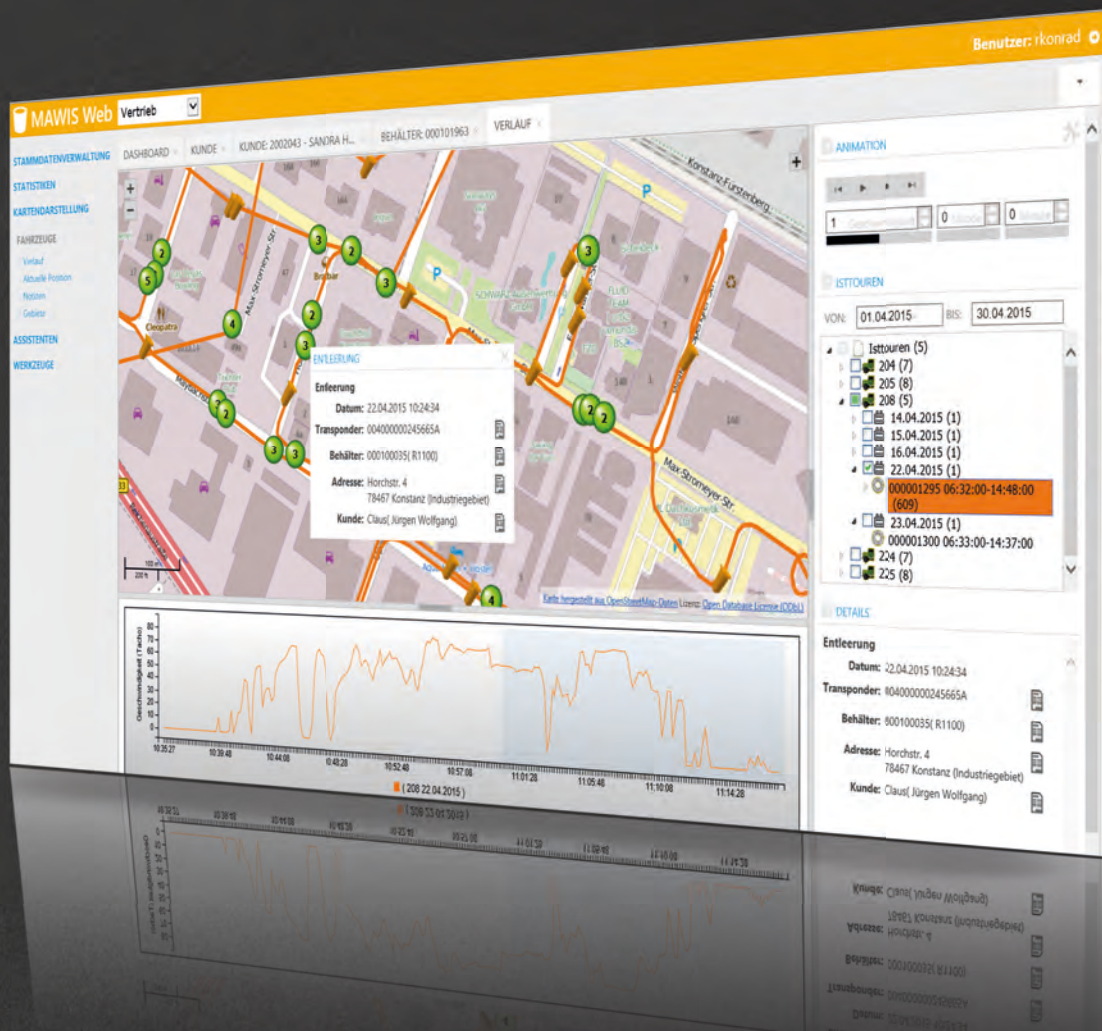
Benutzer: rkonrad

MAWIS Web Vertrieb

STAMMDATENVERWALTUNG
STATISTIKEN
KARTENDARSTELLUNG
FAHRZEUGE
Verlauf
Aktuelle Position
Notizen
Gebiete
ASSISTENTEN
WERKZEUGE

DASHBOARD × KUNDE × KUNDE: 2002043 - SANDRA H... × BEHÄLTER: 000101963 × VERLAUF ×

Max-Stromeyer-Str.
Konstanz-Fürstenberg
Cleopatra

ENTLEERUNG
Entleerung
Datum: 22.04.2015 10:24:34
Transponder: 004000000245665A
Behälter: 000100035( R1100)
Adresse: Horchstr. 4
78467 Konstanz (Industriegebiet)
Kunde: Claus( Jürgen Wolfgang)

Karte hergestellt aus OpenStreetMap-Daten Lizenz: Open Database License (ODbL)

Geschwindigkeit (Tacho)
10:35:27 10:39:48 10:44:08 10:48:28 10:52:48 10:57:08 11:01:28 11:05:48 11:10:08 11:14:28
( 208 22.04.2015 )

ANIMATION
1 0 0

ISTTOUREN
VON: 01.04.2015 BIS: 30.04.2015
Isttouren (5)
204 (7)
205 (8)
208 (5)
14.04.2015 (1)
15.04.2015 (1)
16.04.2015 (1)
22.04.2015 (1)
000001295 06:32:00-14:48:00 (609)
23.04.2015 (1)
000001300 06:33:00-14:37:00
224 (7)
225 (8)

DETAILS
Entleerung
Datum: 22.04.2015 10:24:34
Transponder: 004000000245665A
Behälter: 000100035( R1100)
Adresse: Horchstr. 4
78467 Konstanz (Industriegebiet)
Kunde: Claus( Jürgen Wolfgang)